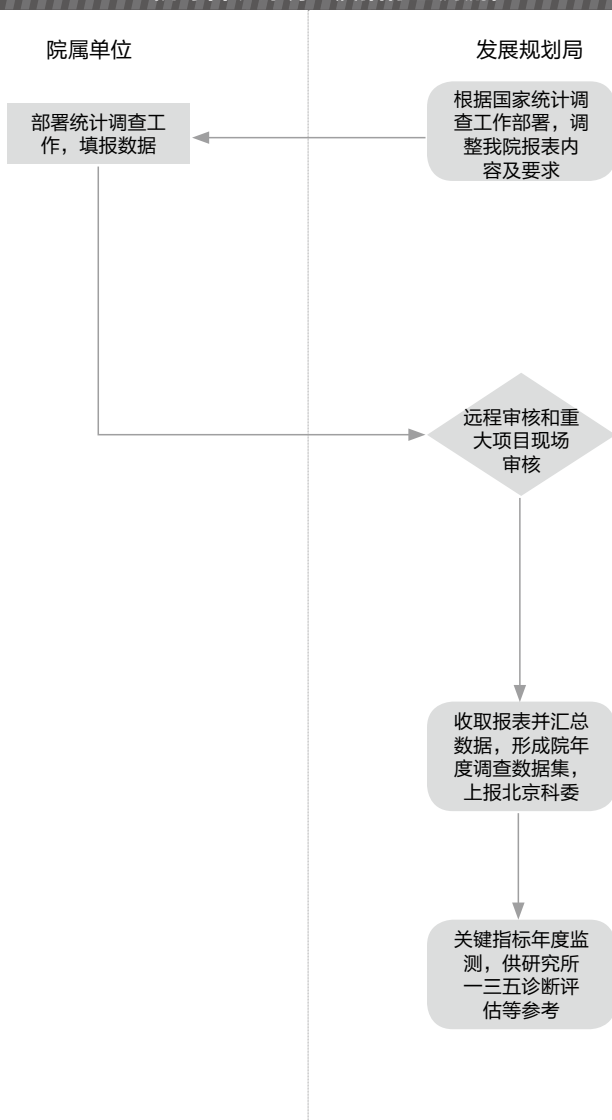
院属单位

发展规划局

根据国家统计调查工作部署，调整我院报表内容及要求

部署统计调查工作，填报数据

远程审核和重大项目现场审核

收取报表并汇总数据，形成院年度调查数据集，上报北京科委

关键指标年度监测，供研究所一三五诊断评估等参考